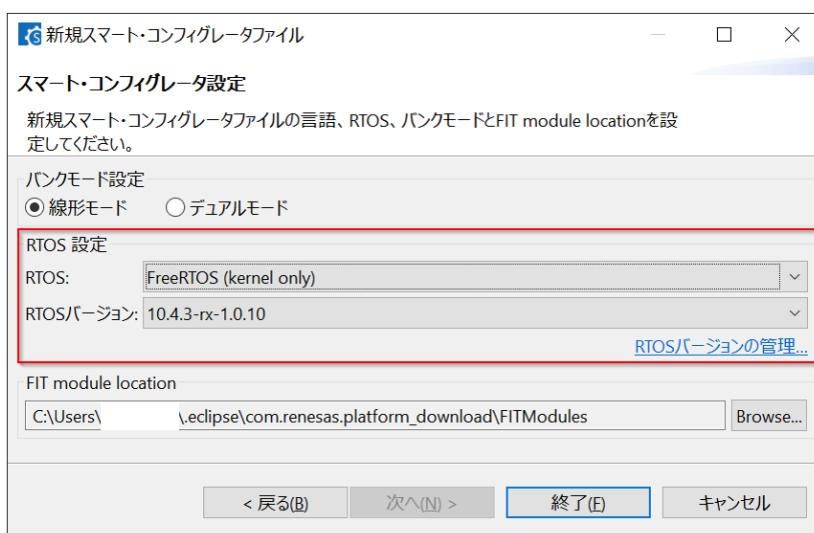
新規スマート・コンフィグレータファイル

スマート・コンフィグレータ設定

新規スマート・コンフィグレータファイルの言語、RTOS、バンクモードとFIT module locationを設定してください。

バンクモード設定
線形モード
デュアルモード

RTOS 設定
RTOS: FreeRTOS (kernel only)
RTOSバージョン: 10.4.3-rx-1.0.10
RTOSバージョンの管理...

FIT module location
C:\Users\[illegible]\.eclipse\com.renesas.platform_download\FITModules
Browse...

< 戻る(B)
次へ(N) >
終了(F)
キャンセル